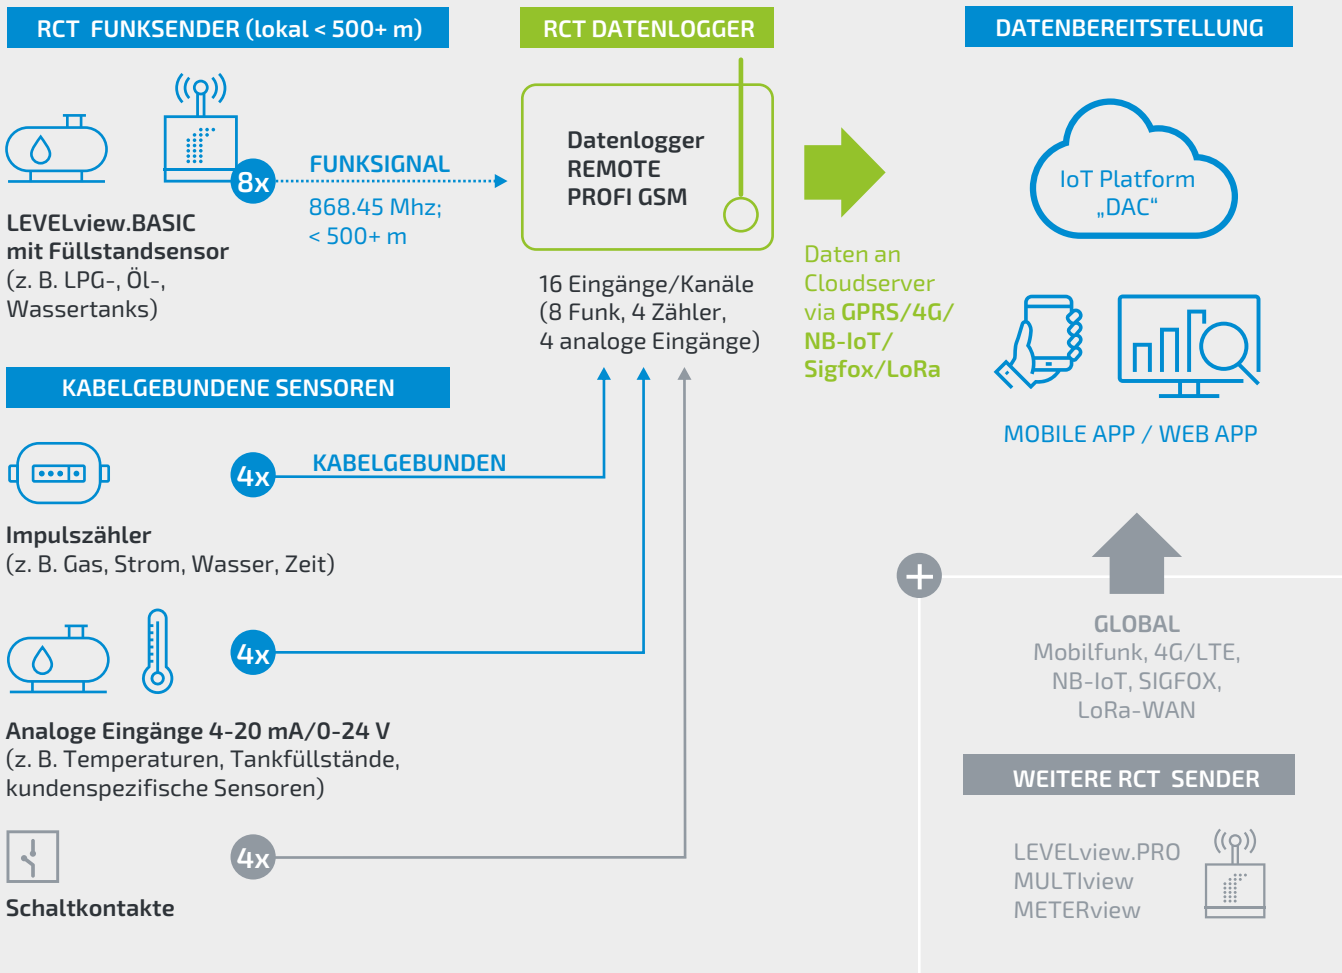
RCT FUNKSENDER (lokal < 500+ m)

8x

FUNKSIGNAL
868.45 Mhz;
< 500+ m

LEVELview.BASIC
mit Füllstandsensor
(z. B. LPG-, Öl-, Wassertanks)

RCT DATENLOGGER

Datenlogger
REMOTE
PROFI GSM

16 Eingänge/Kanäle
(8 Funk, 4 Zähler,
4 analoge Eingänge)

Daten an Cloudserver via GPRS/4G/ NB-IoT/ Sigfox/LoRa

DATENBEREITSTELLUNG

IoT Platform „DAC“

MOBILE APP / WEB APP

KABELGEBUNDENE SENSOREN

4x

KABELGEBUNDEN

Impulszähler
(z. B. Gas, Strom, Wasser, Zeit)

4x

Analoge Eingänge 4-20 mA/0-24 V
(z. B. Temperaturen, Tankfüllstände, kundenspezifische Sensoren)

4x

Schaltkontakte

GLOBAL
Mobilfunk, 4G/LTE,
NB-IoT, SIGFOX,
LoRa-WAN

WEITERE RCT SENDER

LEVELview.PRO
MULTIview
METERview